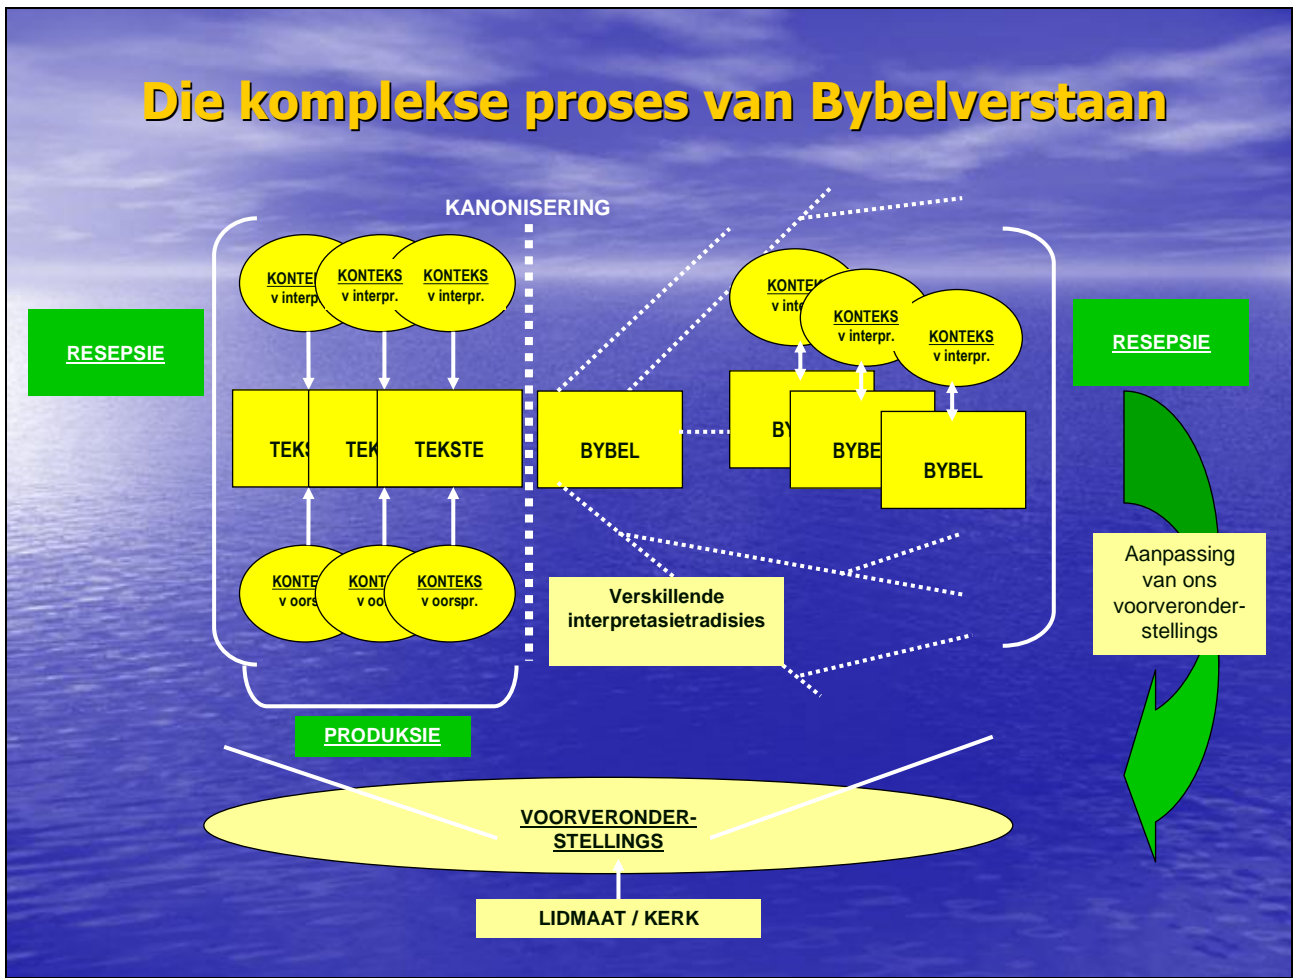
Die komplekse proses van Bybelverstaan

KANONISERING

RESEPSIE

KONTE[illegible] v interp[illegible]

KONTEKS v interpr.

KONTEKS v interpr.

TEKS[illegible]

TEK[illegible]

TEKSTE

KONTE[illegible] v oors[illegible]

KONT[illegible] v oo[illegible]

KONTEKS v oorspr.

BYBEL

KONTE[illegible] v inte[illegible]

KONTEKS v interpr.

KONTEKS v interpr.

BY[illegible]

BYBE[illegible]

BYBEL

RESEPSIE

Verskillende interpretasietradisies

Aanpassing van ons vooronderstellings

PRODUKSIE

VOORVERONDERSTELLINGS

LIDMAAT / KERK